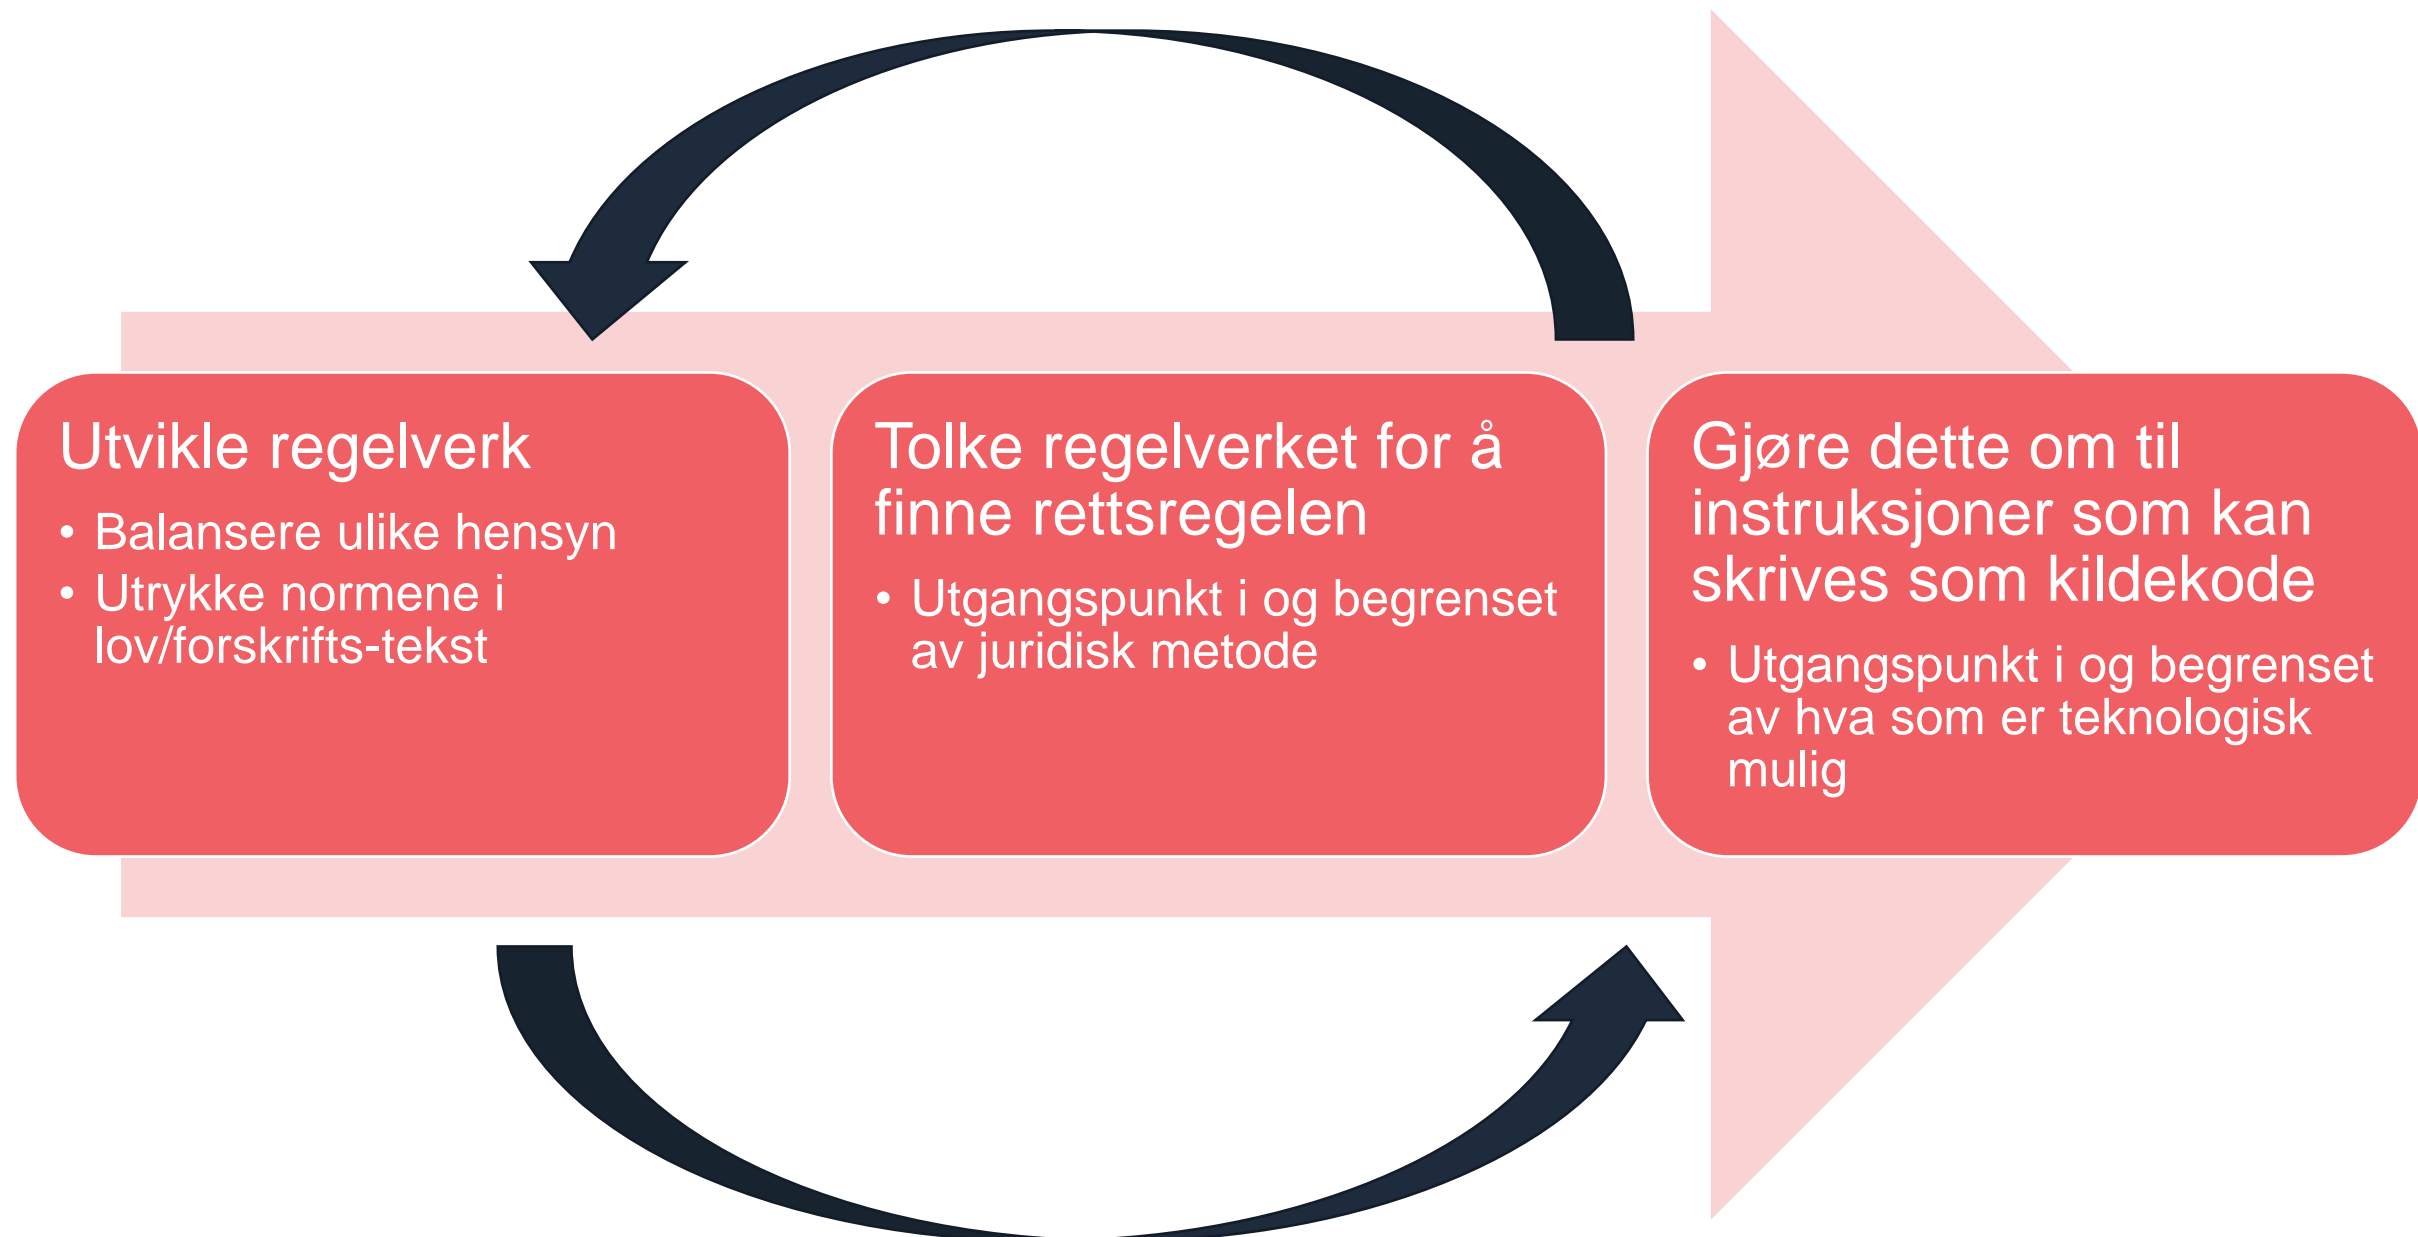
Utvikle regelverk

• Balansere ulike hensyn
• Utrykke normene i lov/forskrifts-tekst

Tolke regelverket for å finne rettsregelen

• Utgangspunkt i og begrenset av juridisk metode

Gjøre dette om til instruksjoner som kan skrives som kildekode

• Utgangspunkt i og begrenset av hva som er teknologisk mulig